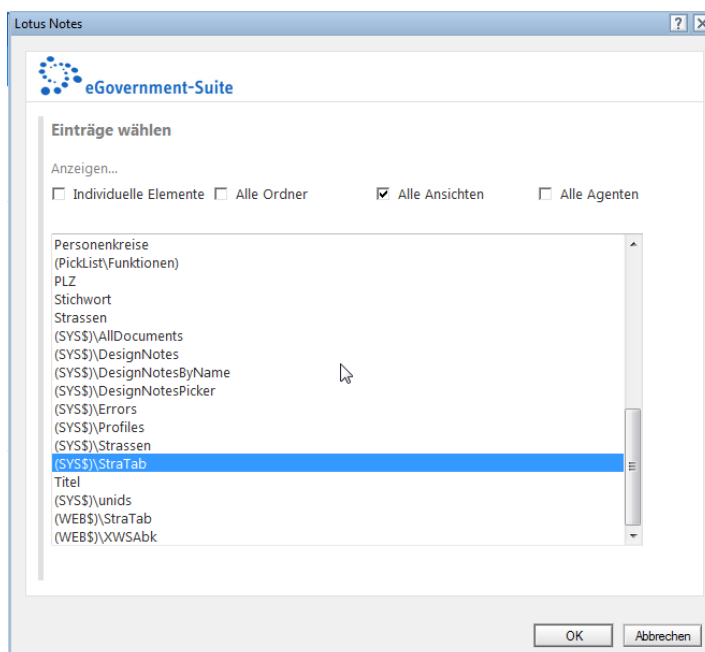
Lotus Notes

?

eGovernment-Suite

Einträge wählen

Anzeigen...

Individuelle Elemente
Alle Ordner
Alle Ansichten
Alle Agenten

Personenkreise
(PickList\Funktionen)
PLZ
Stichwort
Strassen
(SYS$)\AllDocuments
(SYS$)\DesignNotes
(SYS$)\DesignNotesByName
(SYS$)\DesignNotesPicker
(SYS$)\Errors
(SYS$)\Profiles
(SYS$)\Strassen
(SYS$)\StraTab
Titel
(SYS$)\unids
(WEB$)\StraTab
(WEB$)\XWSAbk

OK
Abbrechen